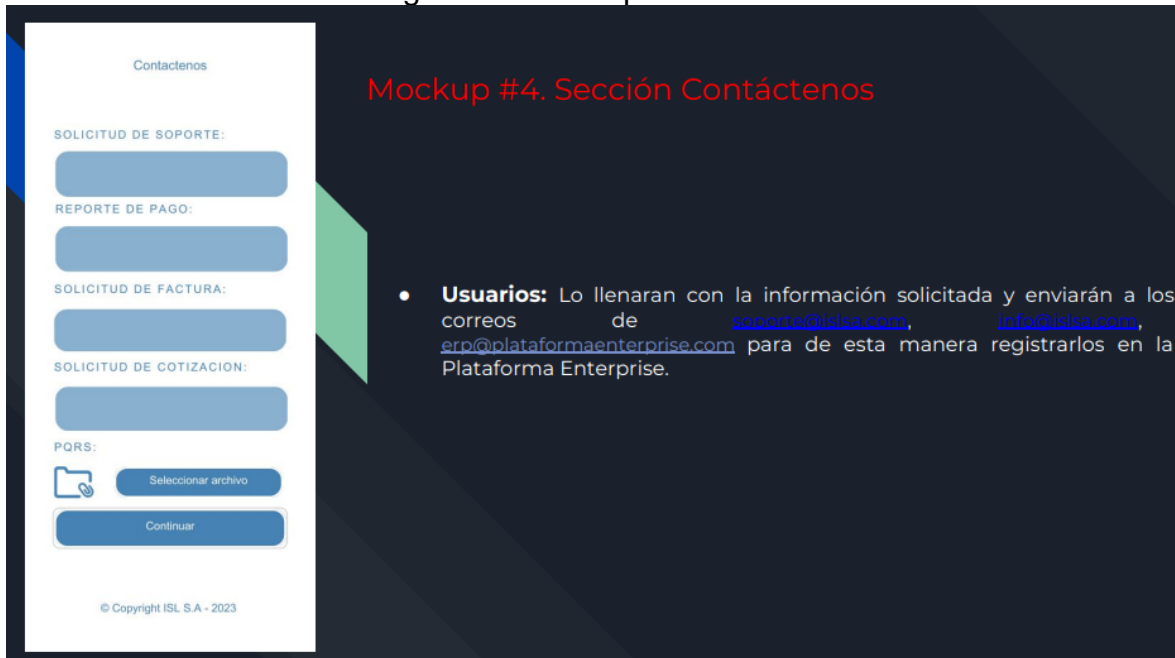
Contactenos

SOLICITUD DE SOPORTE:

REPORTE DE PAGO:

SOLICITUD DE FACTURA:

SOLICITUD DE COTIZACION:

PQRS:

Seleccionar archivo

Continuar

© Copyright ISL S.A - 2023

Mockup #4. Sección Contáctenos

● **Usuarios:** Lo llenaran con la información solicitada y enviarán a los correos de soporte@islsa.com, info@islsa.com, erp@plataformaenterprise.com para de esta manera registrarlos en la Plataforma Enterprise.